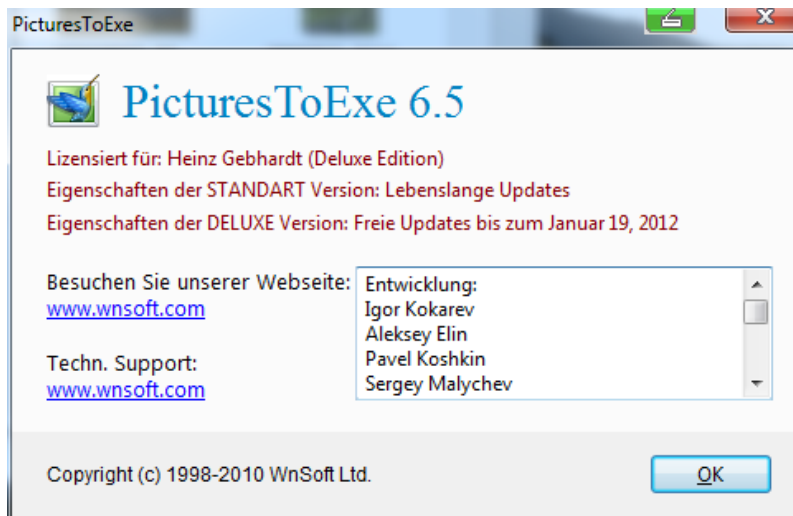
PicturesToExe

PicturesToExe 6.5

Lizensiert für: Heinz Gebhardt (Deluxe Edition)

Eigenschaften der STANDART Version: Lebenslange Updates

Eigenschaften der DELUXE Version: Freie Updates bis zum Januar 19, 2012

Besuchen Sie unserer Webseite:
www.wnsoft.com

Techn. Support:
www.wnsoft.com

Entwicklung:
Igor Kokarev
Aleksey Elin
Pavel Koshkin
Sergey Malychev

Copyright (c) 1998-2010 WnSoft Ltd.

OK